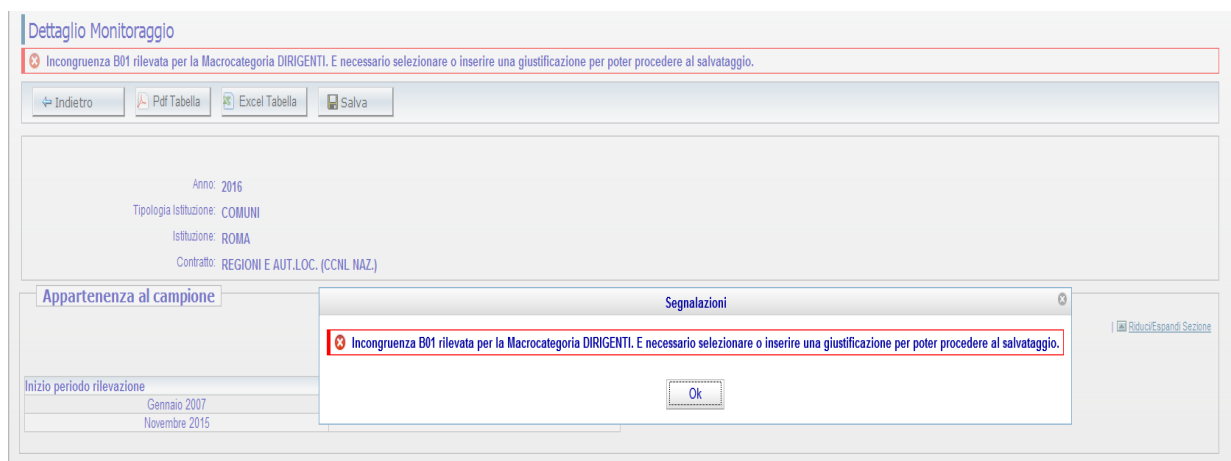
Dettaglio Monitoraggio

Incongruenza B01 rilevata per la Macrocategoria DIRIGENTI. E necessario selezionare o inserire una giustificazione per poter procedere al salvataggio.

Indietro | Pdf Tabella | Excel Tabella | Salva

Anno: 2016
Tipologia Istituzione: COMUNI
Istituzione: ROMA
Contratto: REGIONI E AUT.LOC. (CCNL NAZ.)

Appartenenza al campione

Riduci/Espandi Sezione

| Inizio periodo rilevazione |
|---|
| Gennaio 2007 |
| Novembre 2015 |

Segnalazioni

Incongruenza B01 rilevata per la Macrocategoria DIRIGENTI. E necessario selezionare o inserire una giustificazione per poter procedere al salvataggio.

Ok